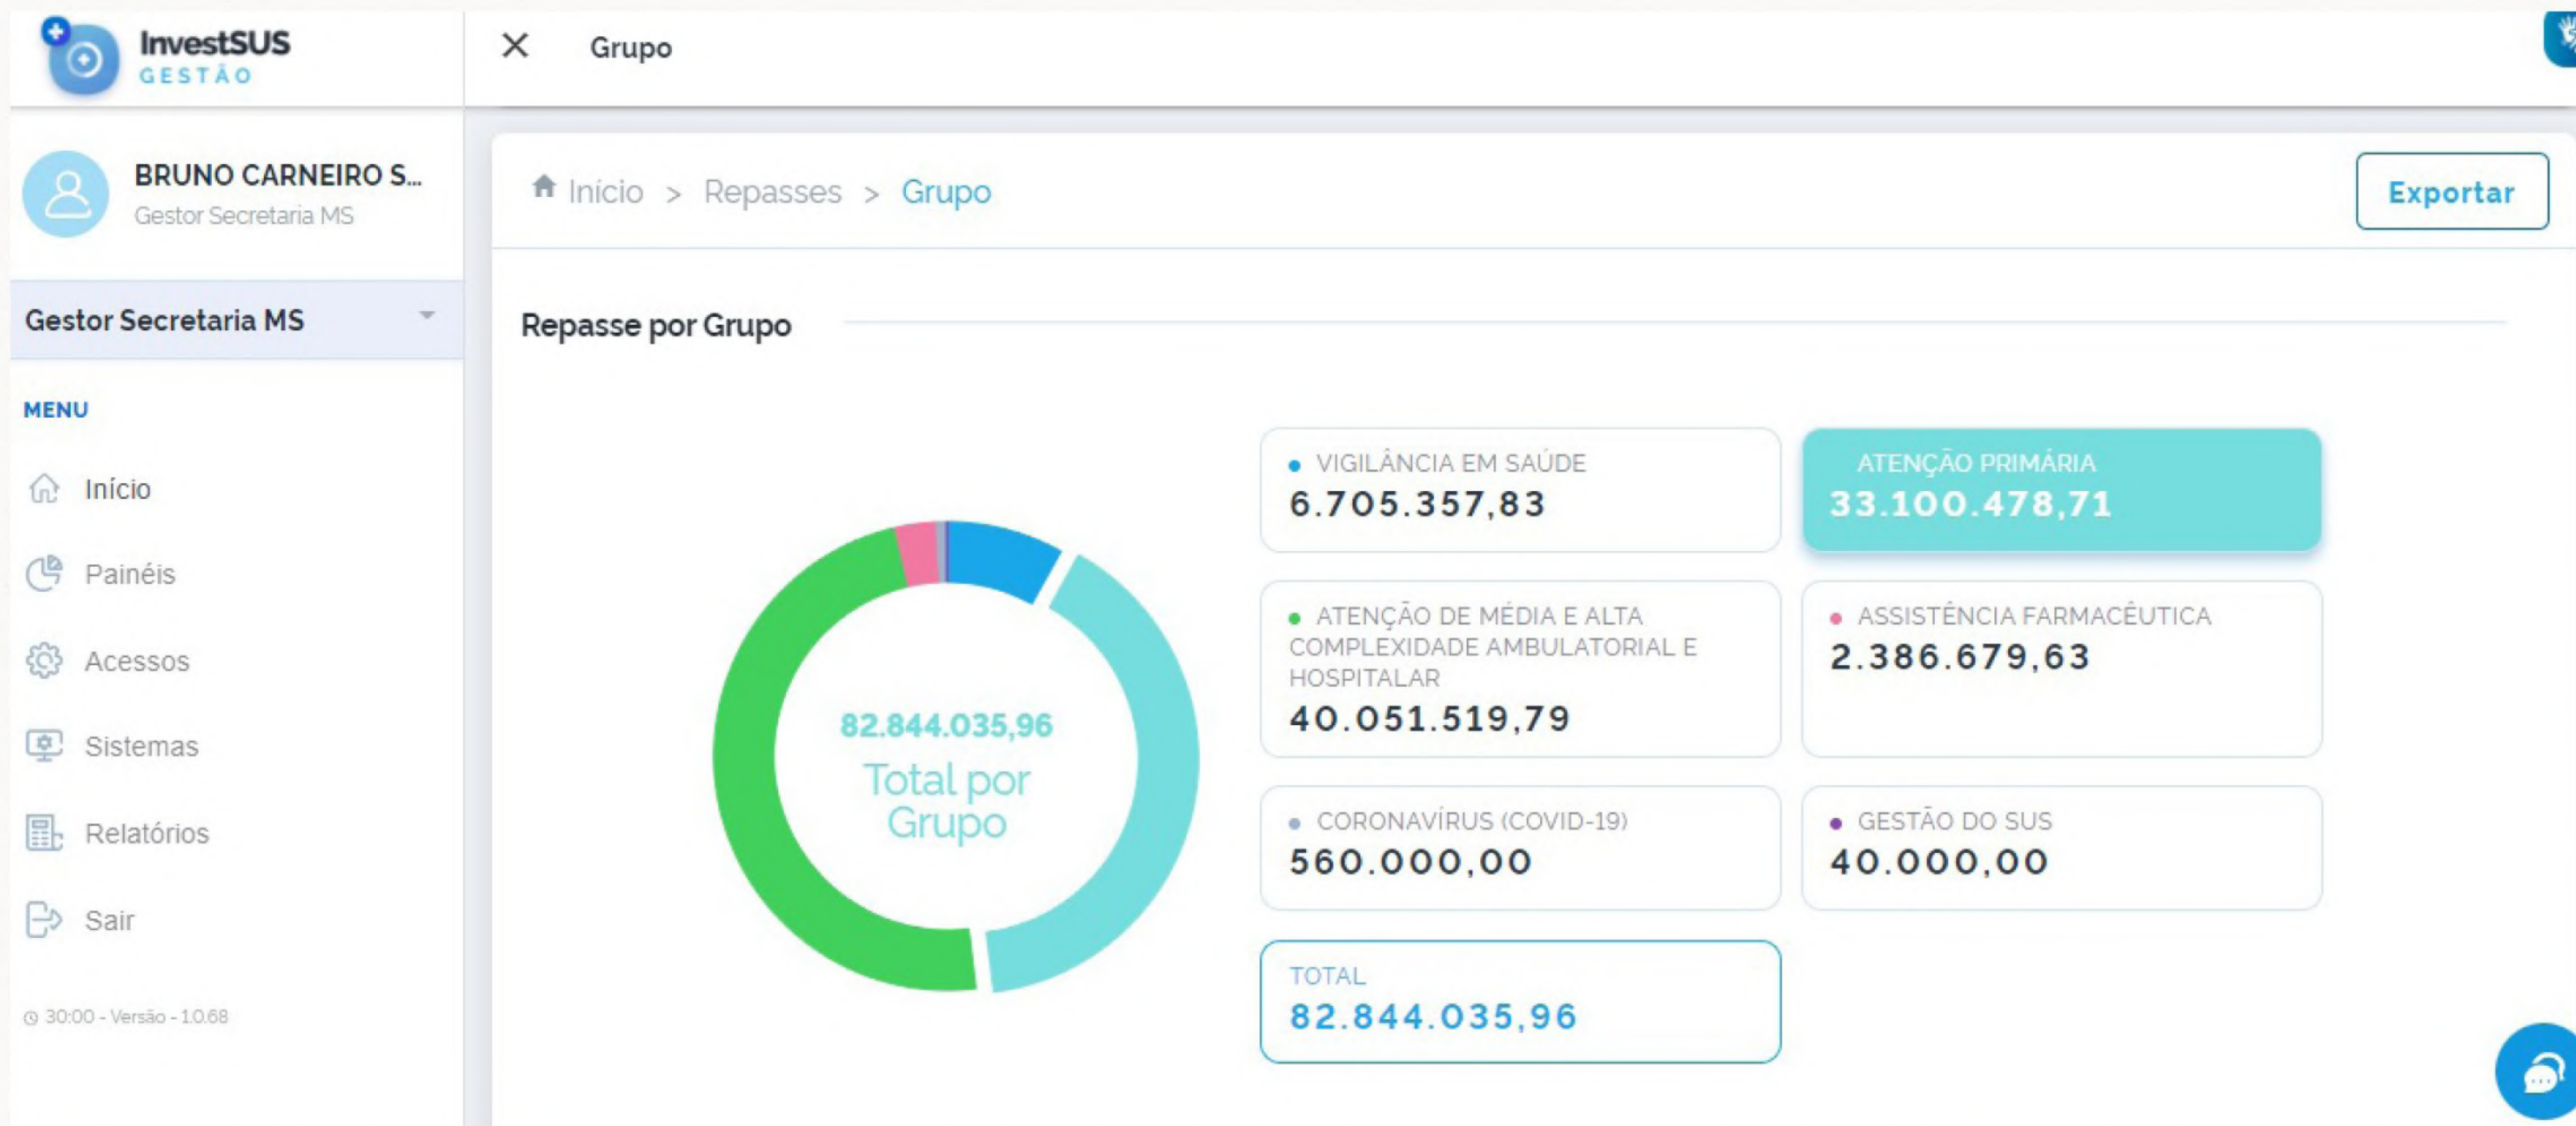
InvestSUS
GESTÃO

Grupo

BRUNO CARNEIRO S...
Gestor Secretaria MS

Gestor Secretaria MS

MENU

Início

Painéis

Acessos

Sistemas

Relatórios

Sair

30:00 - Versão - 1.0.68

Início > Repasses > Grupo

Exportar

Repasse por Grupo

82.844.035,96
Total por Grupo

VIGILÂNCIA EM SAÚDE
6.705.357,83

ATENÇÃO PRIMÁRIA
33.100.478,71

ATENÇÃO DE MÉDIA E ALTA COMPLEXIDADE AMBULATORIAL E HOSPITALAR
40.051.519,79

ASSISTÊNCIA FARMACÊUTICA
2.386.679,63

CORONAVÍRUS (COVID-19)
560.000,00

GESTÃO DO SUS
40.000,00

TOTAL
82.844.035,96